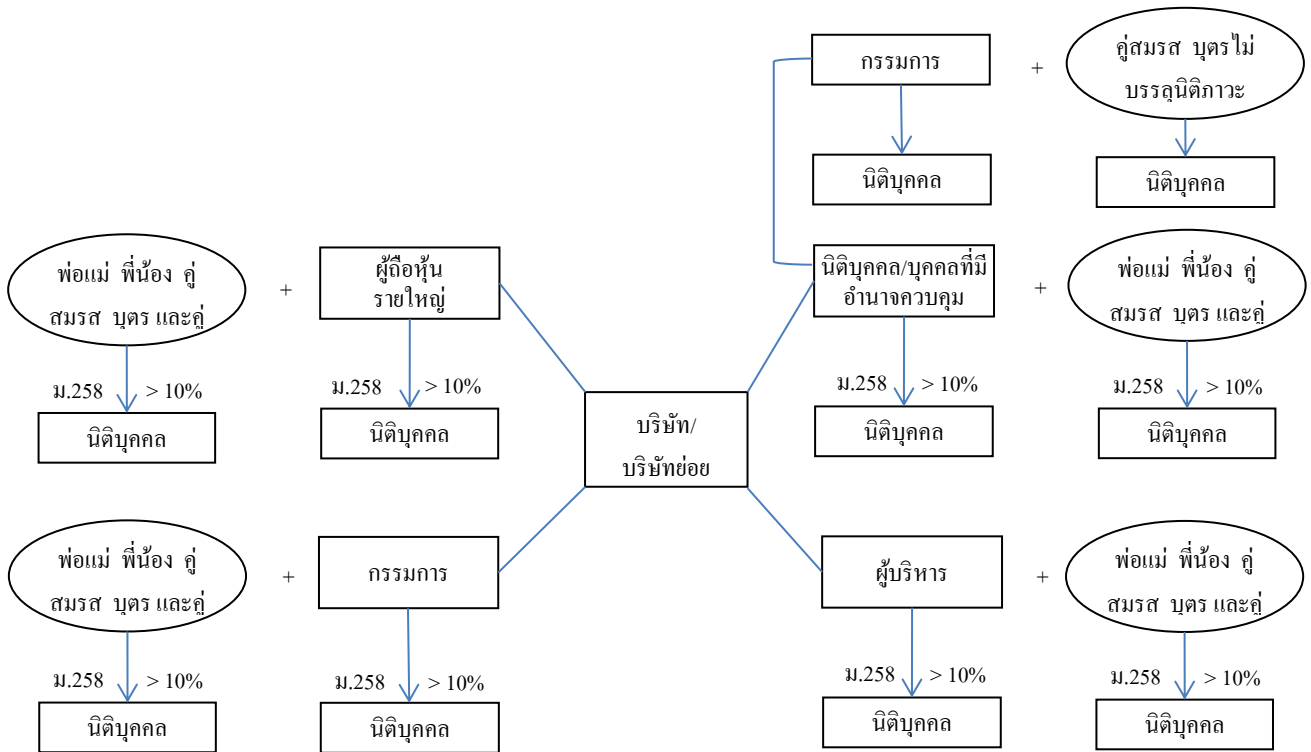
กรรมการ

+

คู่สมรส บุตรไม่บรรลุนิติภาวะ

นิติบุคคล

นิติบุคคล

พ่อแม่ พี่น้อง คู่สมรส บุตร และคู่

+

ผู้ถือหุ้นรายใหญ่

นิติบุคคล/บุคคลที่มีอำนาจควบคุม

+

พ่อแม่ พี่น้อง คู่สมรส บุตร และคู่

ม.258 > 10%

นิติบุคคล

ม.258 > 10%

นิติบุคคล

บริษัท/บริษัทย่อย

ม.258 > 10%

นิติบุคคล

ม.258 > 10%

นิติบุคคล

พ่อแม่ พี่น้อง คู่สมรส บุตร และคู่

+

กรรมการ

ผู้บริหาร

+

พ่อแม่ พี่น้อง คู่สมรส บุตร และคู่

ม.258 > 10%

นิติบุคคล

ม.258 > 10%

นิติบุคคล

ม.258 > 10%

นิติบุคคล

ม.258 > 10%

นิติบุคคล